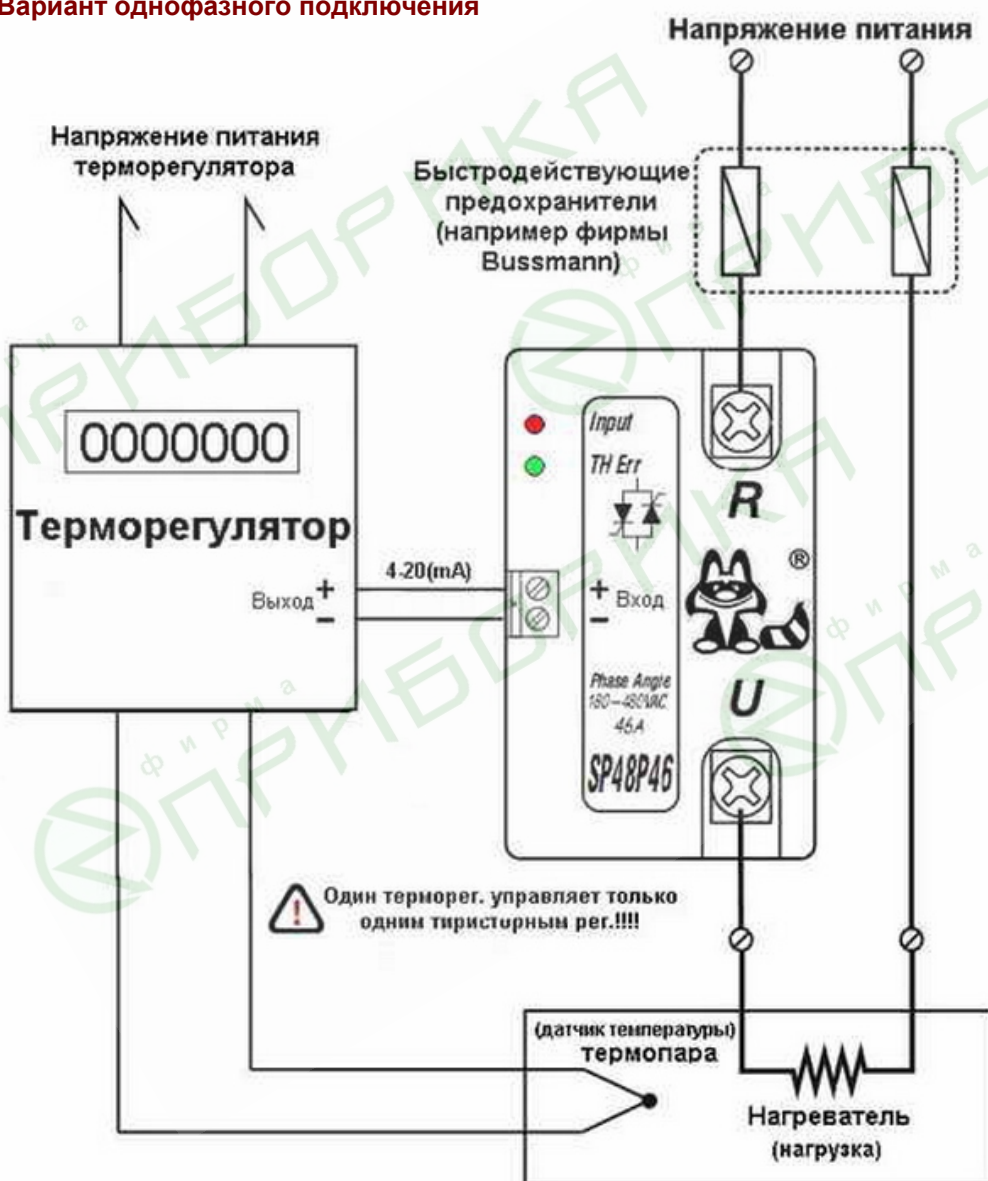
Вариант однофазного подключения

Напряжение питания

Напряжение питания терморегулятора

Быстродействующие предохранители (например фирмы Bussmann)

0000000

Терморегулятор

Выход + −

4-20(mA)

Input

TH Err

R

+ Вход −

Phase Angle 180~480VAC 45A

U

SP48P46

®

Один термoрег. управляет только одним тиристорным рег.!!!!

(датчик температуры) термопара

Нагреватель (нагрузка)

фирма ПРИБОРИКА